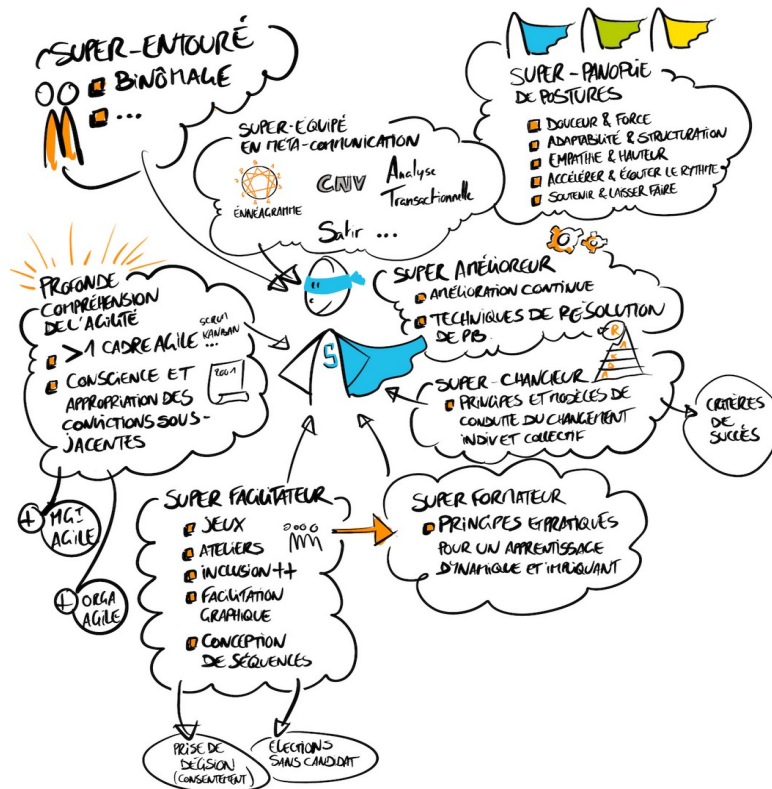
SUPER-ENTOURÉ
BINÔMAGE
...

SUPER-PANOPLIE DE POSTURES
DOUCEUR & FORCE
ADAPTABILITÉ & STRUCTURATION
EMPATHIE & HAUTEUR
ACCÉLÉRER & ÉCOUTER LE RYTHME
SOUTENIR & LAISSER FAIRE

SUPER-ÉQUIPÉ EN MÉTA-COMMUNICATION
ENNÉAGRAMME
CNV
Analyse Transactionnelle
Satir ...

PROFONDE COMPRÉHENSION DE L'AGILITÉ
> 1 CADRE AGILE
SCRUM KANBAN ...
CONSCIENCE ET APPROPRIATION DES CONVICTIONS SOUS-JACENTES
Agile

SUPER AMÉLIOREUR
AMÉLIORATION CONTINUE
TECHNIQUES DE RÉSOLUTION DE PB

S

SUPER-CHANGEUR
PRINCIPES ET MODÈLES DE CONDUITE DU CHANGEMENT INDIV ET COLLECTIF

CRITÈRES DE SUCCÈS

+ MGT AGILE
+ ORGA AGILE

SUPER FACILITATEUR
JEUX
ATELIERS
INCLUSION ++
FACILITATION GRAPHIQUE
CONCEPTION DE SÉQUENCES

SUPER FORMATEUR
PRINCIPES & PRATIQUES POUR UN APPRENTISSAGE DYNAMIQUE ET IMPLIQUANT

PRISE DE DÉCISION (CONSENTEMENT)
ÉLECTIONS SANS CANDIDAT